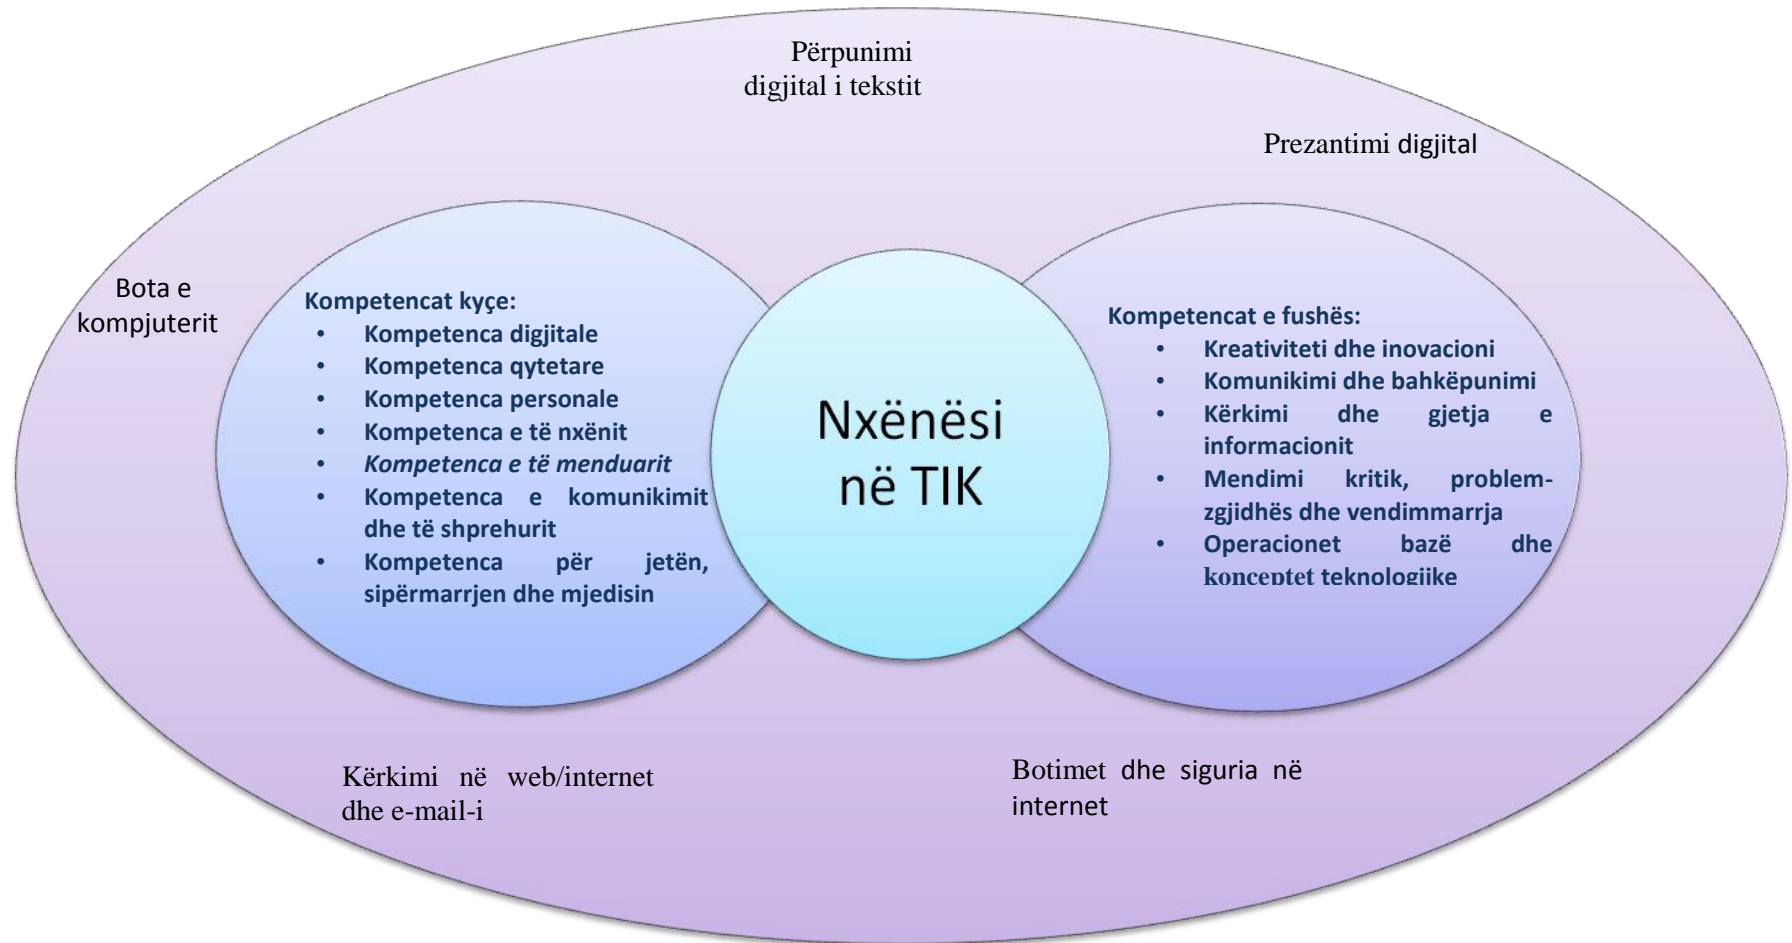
Përpunimi digjital i tekstit

Prezantimi digjital

Bota e kompjuterit

Kompetencat kyçe:
- Kompetenca digjitale
- Kompetenca qytetare
- Kompetenca personale
- Kompetenca e të nxënit
- *Kompetenca e të menduarit*
- Kompetenca e komunikimit dhe të shprehurit
- Kompetenca për jetën, sipërmarrjen dhe mjedisin

Nxënësi në TIK

Kompetencat e fushës:
- Kreativiteti dhe inovacioni
- Komunikimi dhe bahkëpunimi
- Kërkimi dhe gjetja e informacionit
- Mendimi kritik, problemzgjidhës dhe vendimmarrja
- Operacionet bazë dhe konceptet teknologjike

Kërkimi në web/internet dhe e-mail-i

Botimet dhe siguria në internet